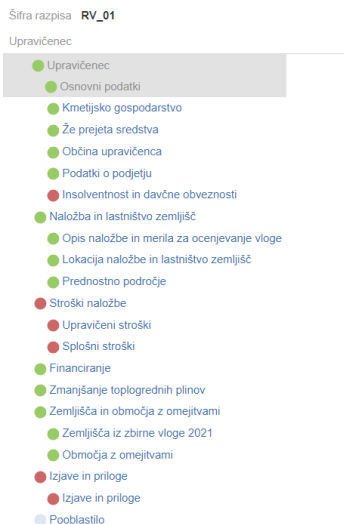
Šifra razpisa RV_01

Upravičenec

Upravičenec
Osnovni podatki
Kmetijsko gospodarstvo
Že prejeta sredstva
Občina upravičenca
Podatki o podjetju
Insolventnost in davčne obveznosti
Naložba in lastništvo zemljišč
Opis naložbe in merila za ocenjevanje vloge
Lokacija naložbe in lastništvo zemljišč
Prednostno področje
Stroški naložbe
Upravičeni stroški
Splošni stroški
Financiranje
Zmanjšanje toplogrednih plinov
Zemljišča in območja z omejitvami
Zemljišča iz zbirne vloge 2021
Območja z omejitvami
Izjave in priloge
Izjave in priloge
Pooblastilo